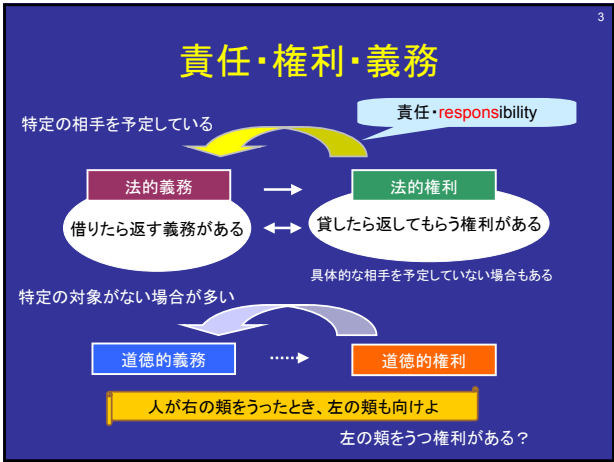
3

責任･権利･義務

特定の相手を予定している

責任･responsibility

法的義務

借りたら返す義務がある

法的権利

貸したら返してもらう権利がある

具体的な相手を予定していない場合もある

特定の対象がない場合が多い

道徳的義務

道徳的権利

人が右の頬をうったとき、左の頬も向けよ

左の頬をうつ権利がある？